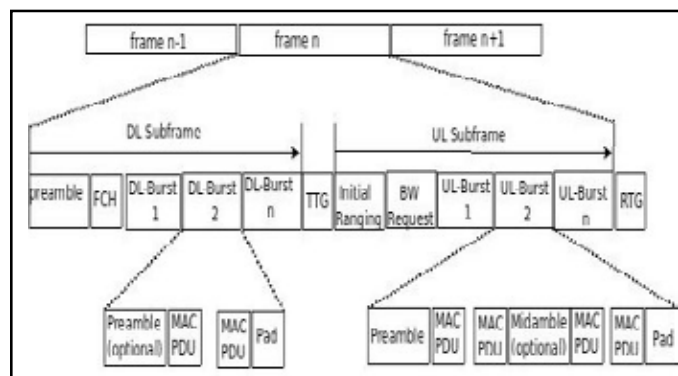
frame n-1

frame n

frame n+1

DL Subframe

UL Subframe

preamble

FCH

DL-Burst 1

DL-Burst 2

DL-Burst n

TTG

Initial Ranging

BW Request

UL-Burst 1

UL-Burst 2

UL-Burst n

RTG

Preamble (optional)

MAC PDU

MAC PDU

Pad

Preamble

MAC PDU

MAC PDU

Midamble (optional)

MAC PDU

MAC PDU

Pad